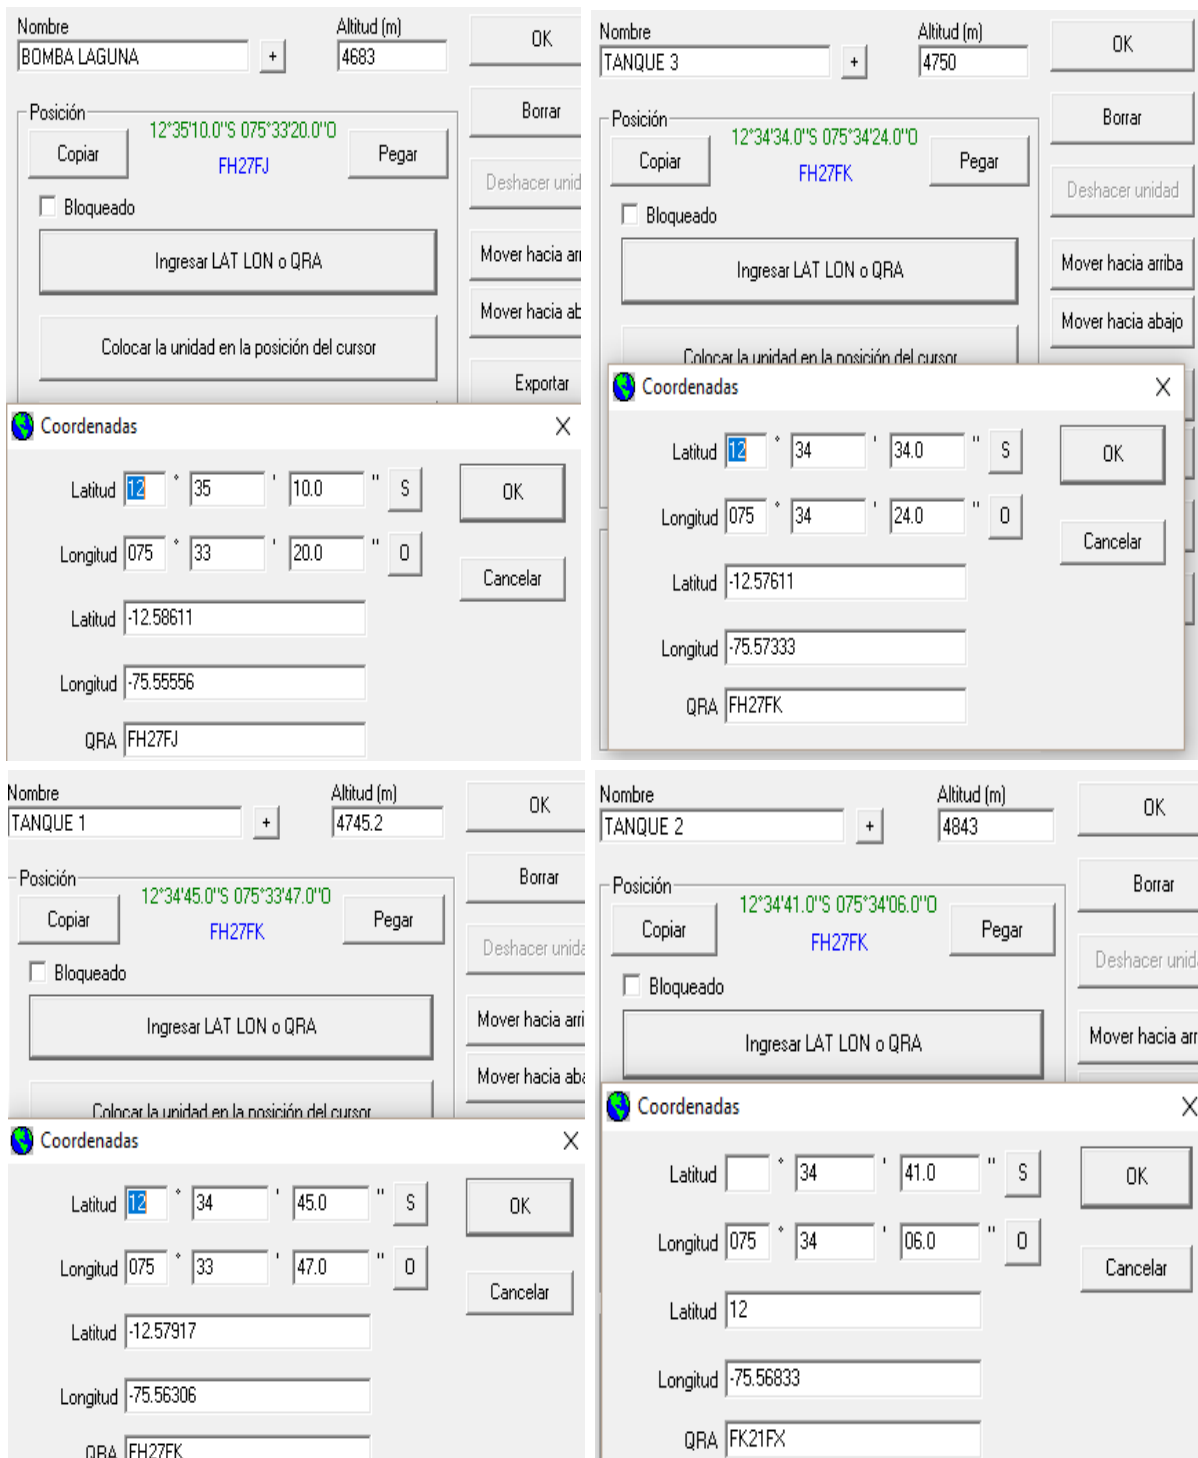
Nombre
BOMBA LAGUNA
+
Altitud (m)
4683
OK
Borrar
Deshacer unid
Mover hacia arr
Mover hacia ab
Exportar
Posición
Copiar
12°35'10.0"S 075°33'20.0"O
FH27FJ
Pegar
Bloqueado
Ingresar LAT LON o QRA
Colocar la unidad en la posición del cursor

Coordenadas
X
Latitud 12 ° 35 ' 10.0 " S
OK
Longitud 075 ° 33 ' 20.0 " O
Cancelar
Latitud -12.58611
Longitud -75.55556
QRA FH27FJ

Nombre
TANQUE 3
+
Altitud (m)
4750
OK
Borrar
Deshacer unidad
Mover hacia arriba
Mover hacia abajo
Posición
Copiar
12°34'34.0"S 075°34'24.0"O
FH27FK
Pegar
Bloqueado
Ingresar LAT LON o QRA
Colocar la unidad en la posición del cursor

Coordenadas
X
Latitud 12 ° 34 ' 34.0 " S
OK
Longitud 075 ° 34 ' 24.0 " O
Cancelar
Latitud -12.57611
Longitud -75.57333
QRA FH27FK

Nombre
TANQUE 1
+
Altitud (m)
4745.2
OK
Borrar
Deshacer unida
Mover hacia arri
Mover hacia aba
Posición
Copiar
12°34'45.0"S 075°33'47.0"O
FH27FK
Pegar
Bloqueado
Ingresar LAT LON o QRA
Colocar la unidad en la posición del cursor

Coordenadas
X
Latitud 12 ° 34 ' 45.0 " S
OK
Longitud 075 ° 33 ' 47.0 " O
Cancelar
Latitud -12.57917
Longitud -75.56306
QRA FH27FK

Nombre
TANQUE 2
+
Altitud (m)
4843
OK
Borrar
Deshacer unid
Mover hacia arr
Posición
Copiar
12°34'41.0"S 075°34'06.0"O
FH27FK
Pegar
Bloqueado
Ingresar LAT LON o QRA

Coordenadas
X
Latitud ° 34 ' 41.0 " S
OK
Longitud 075 ° 34 ' 06.0 " O
Cancelar
Latitud 12
Longitud -75.56833
QRA FK21FX